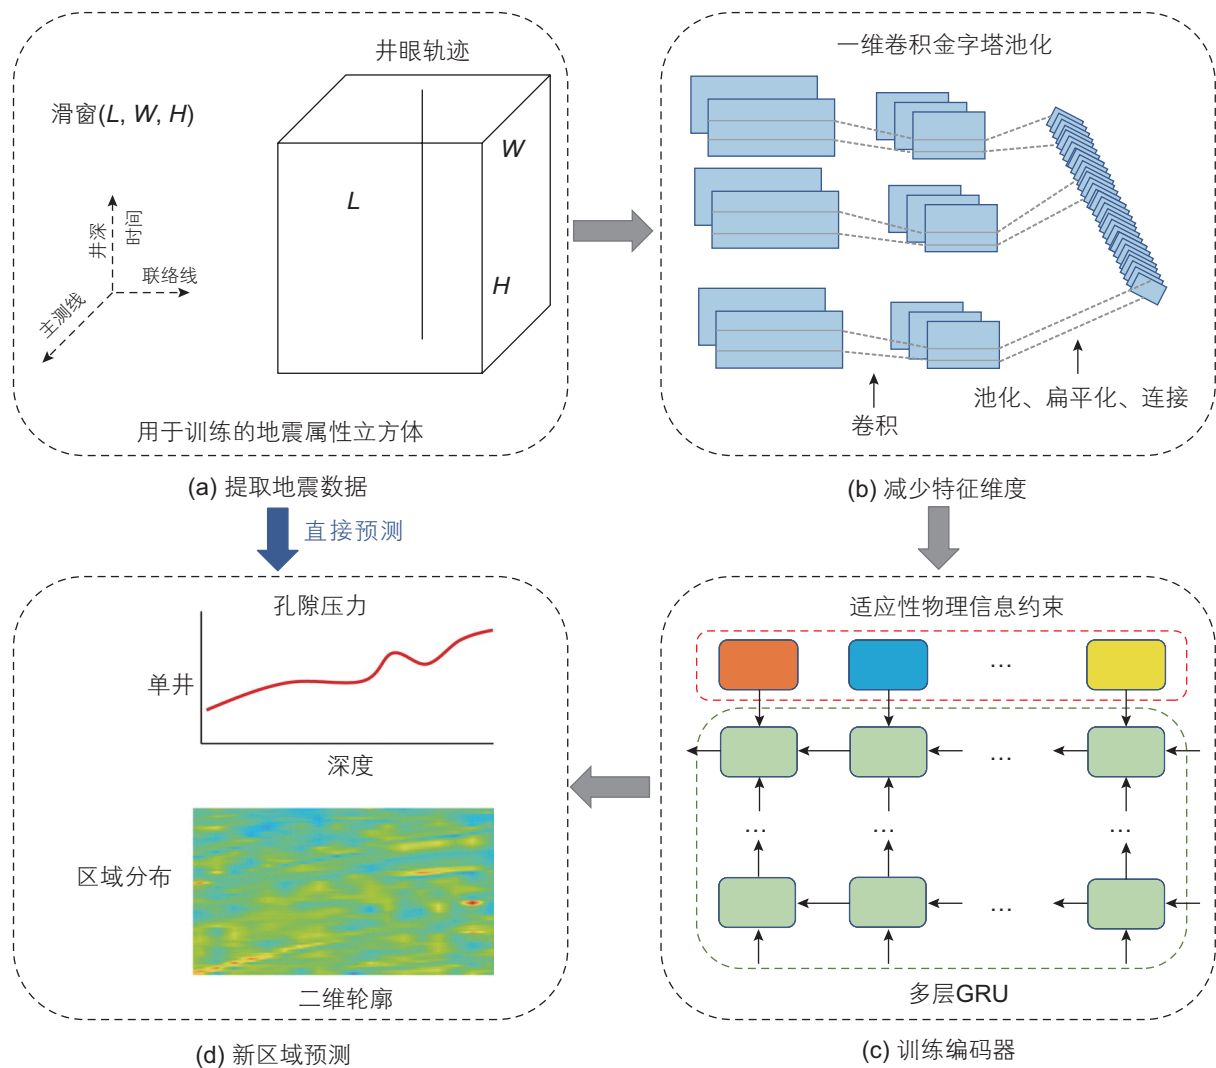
滑窗($L$, $W$, $H$)

井眼轨迹

$L$

$W$

$H$

井深

时间

联络线

主测线

用于训练的地震属性立方体

(a) 提取地震数据

一维卷积金字塔池化

卷积

池化、扁平化、连接

(b) 减少特征维度

直接预测

孔隙压力

单井

深度

区域分布

二维轮廓

(d) 新区域预测

适应性物理信息约束

…

…

…

…

…

…

多层GRU

(c) 训练编码器